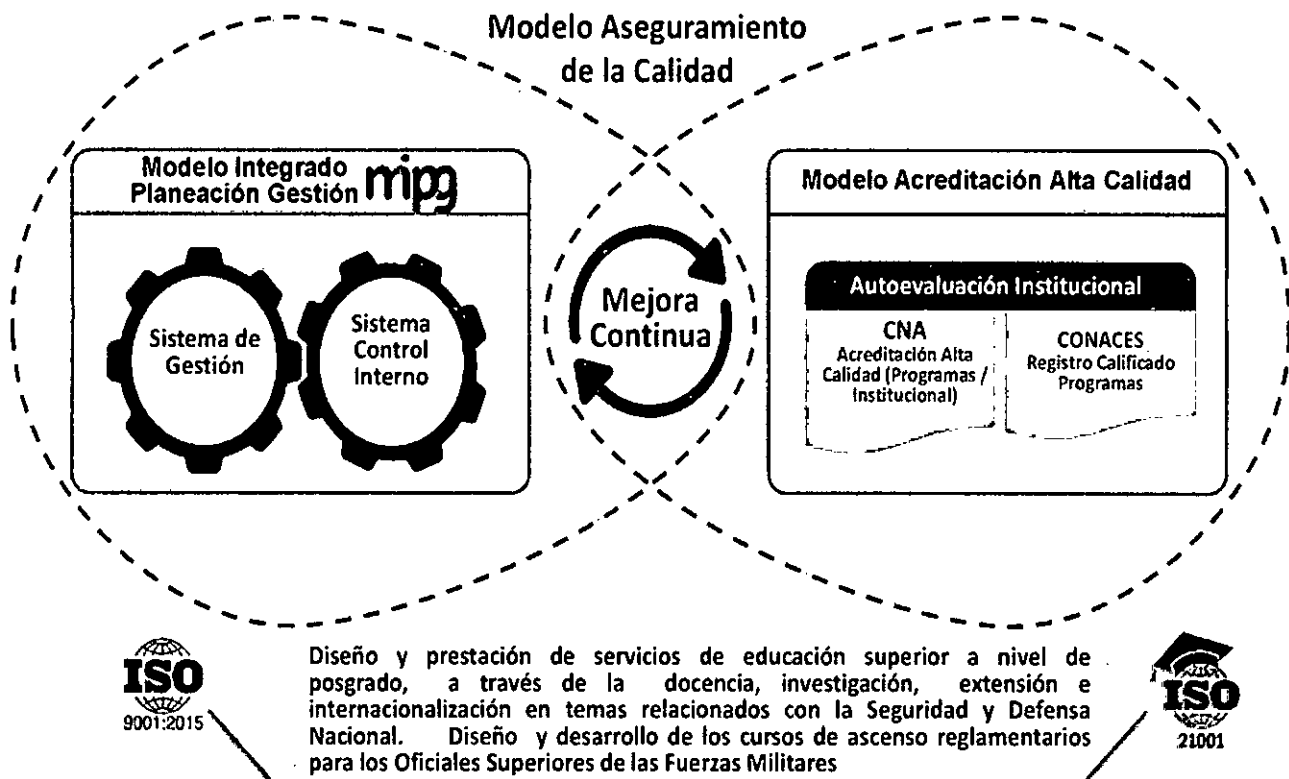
Modelo Aseguramiento de la Calidad

Modelo Integrado Planeación Gestión mipg

Sistema de Gestión

Sistema Control Interno

Mejora Continua

Modelo Acreditación Alta Calidad

Autoevaluación Institucional

CNA
Acreditación Alta Calidad (Programas / Institucional)

CONACES
Registro Calificado Programas

ISO 9001:2015

Diseño y prestación de servicios de educación superior a nivel de posgrado, a través de la docencia, investigación, extensión e internacionalización en temas relacionados con la Seguridad y Defensa Nacional. Diseño y desarrollo de los cursos de ascenso reglamentarios para los Oficiales Superiores de las Fuerzas Militares

ISO 21001